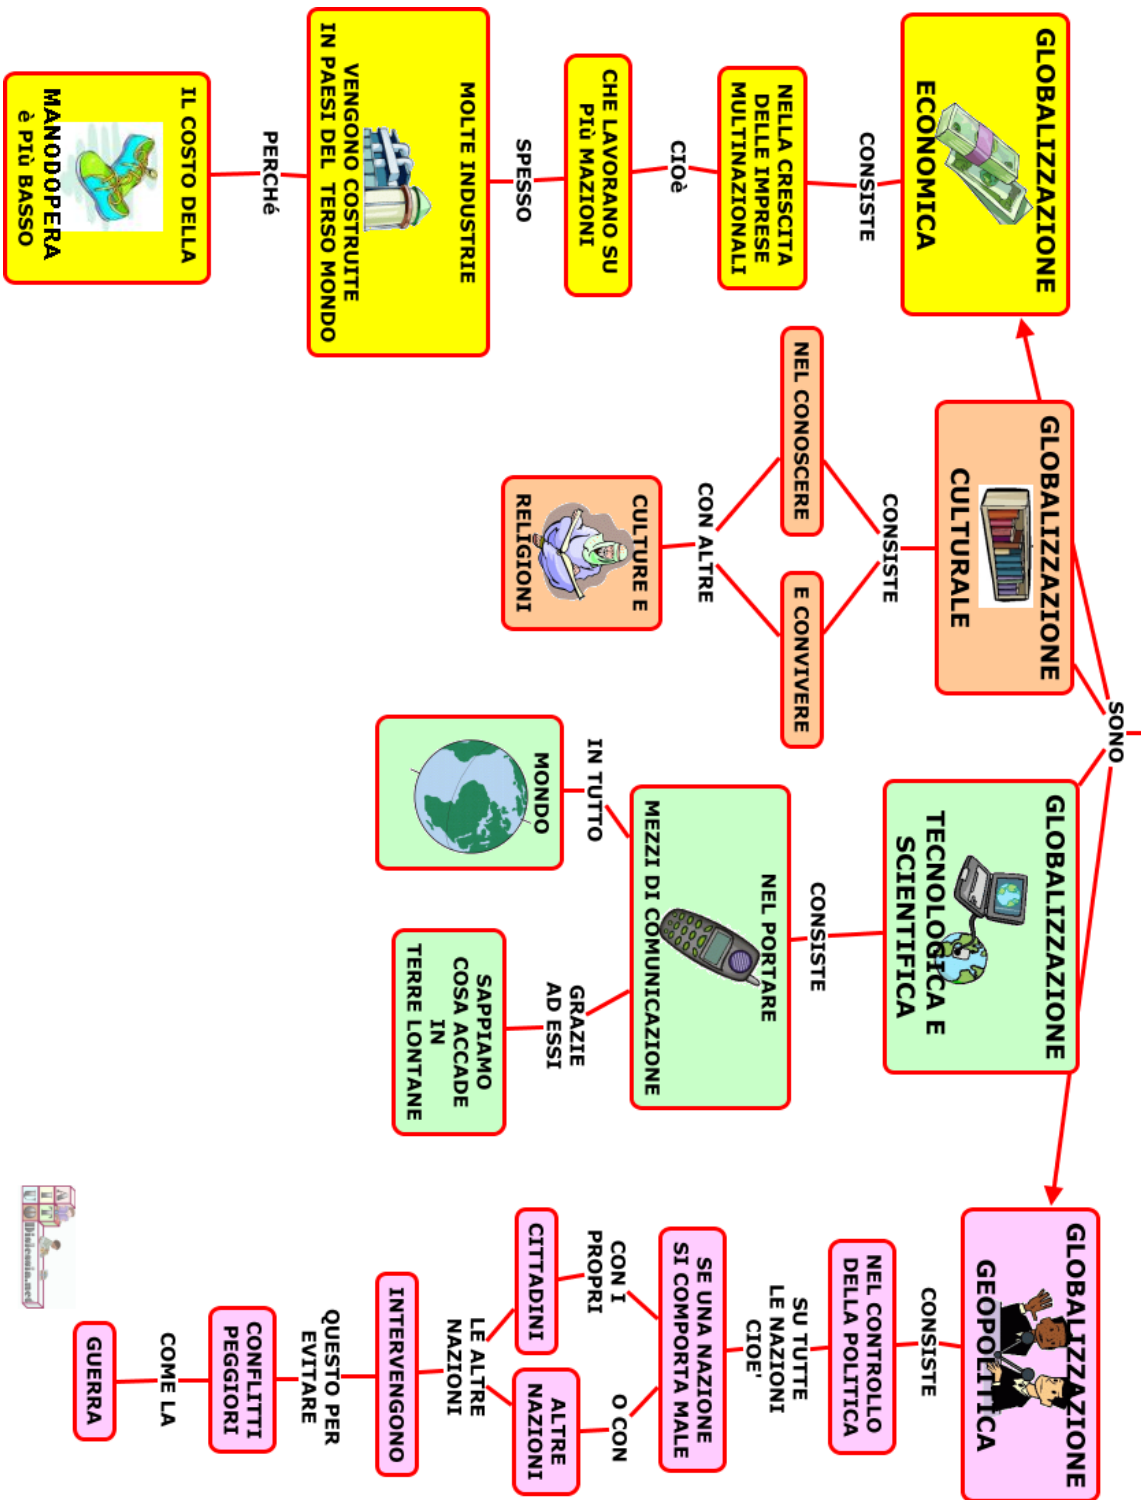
SONO

GLOBALIZZAZIONE ECONOMICA

CONSISTE

NELLA CRESCITA DELLE IMPRESE MULTINAZIONALI

CIOè

CHE LAVORANO SU PIù NAZIONI

SPESSO

MOLTE INDUSTRIE VENGONO COSTRUITE IN PAESI DEL TERSO MONDO

PERCHé

IL COSTO DELLA MANODOPERA è PIù BASSO

GLOBALIZZAZIONE CULTURALE

CONSISTE

NEL CONOSCERE

E CONVIVERE

CON ALTRE

CULTURE E RELIGIONI

GLOBALIZZAZIONE TECNOLOGICA E SCIENTIFICA

CONSISTE

NEL PORTARE MEZZI DI COMUNICAZIONE

IN TUTTO

MONDO

GRAZIE AD ESSI

SAPPIAMO COSA ACCADE IN TERRE LONTANE

GLOBALIZZAZIONE GEOPOLITICA

CONSISTE

NEL CONTROLLO DELLA POLITICA

SU TUTTE LE NAZIONI CIOE'

SE UNA NAZIONE SI COMPORTA MALE

CON I PROPRI

CITTADINI

O CON

ALTRE NAZIONI

LE ALTRE NAZIONI

INTERVENGONO

QUESTO PER EVITARE

CONFLITTI PEGGIORI

COME LA

GUERRA

Dislessia.net